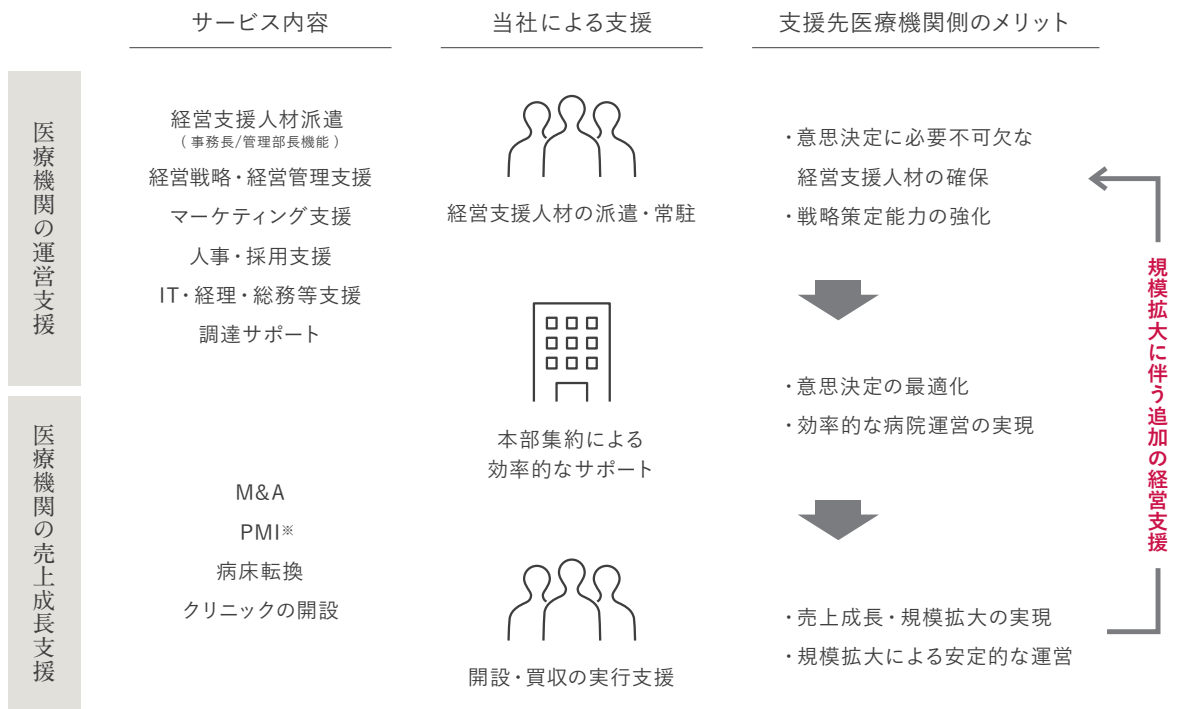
サービス内容

当社による支援

支援先医療機関側のメリット

医療機関の運営支援

経営支援人材派遣
（事務長/管理部長機能）
経営戦略・経営管理支援
マーケティング支援
人事・採用支援
IT・経理・総務等支援
調達サポート

経営支援人材の派遣・常駐

・意思決定に必要不可欠な
経営支援人材の確保
・戦略策定能力の強化

本部集約による
効率的なサポート

・意思決定の最適化
・効率的な病院運営の実現

医療機関の売上成長支援

M&A
PMI※
病床転換
クリニックの開設

開設・買収の実行支援

・売上成長・規模拡大の実現
・規模拡大による安定的な運営

規模拡大に伴う追加の経営支援